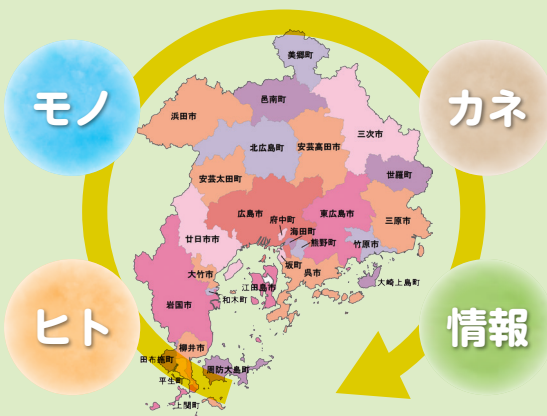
モノ

カネ

ヒト

情報

美郷町
邑南町
浜田市
三次市
北広島町
安芸高田市
安芸太田町
世羅町
広島市
府中町
東広島市
三原市
海田町
廿日市市
熊野町
竹原市
坂町
大竹市
呉市
江田島市
大崎上島町
和木町
岩国市
柳井市
田布施町
周防大島町
平生町
上関町